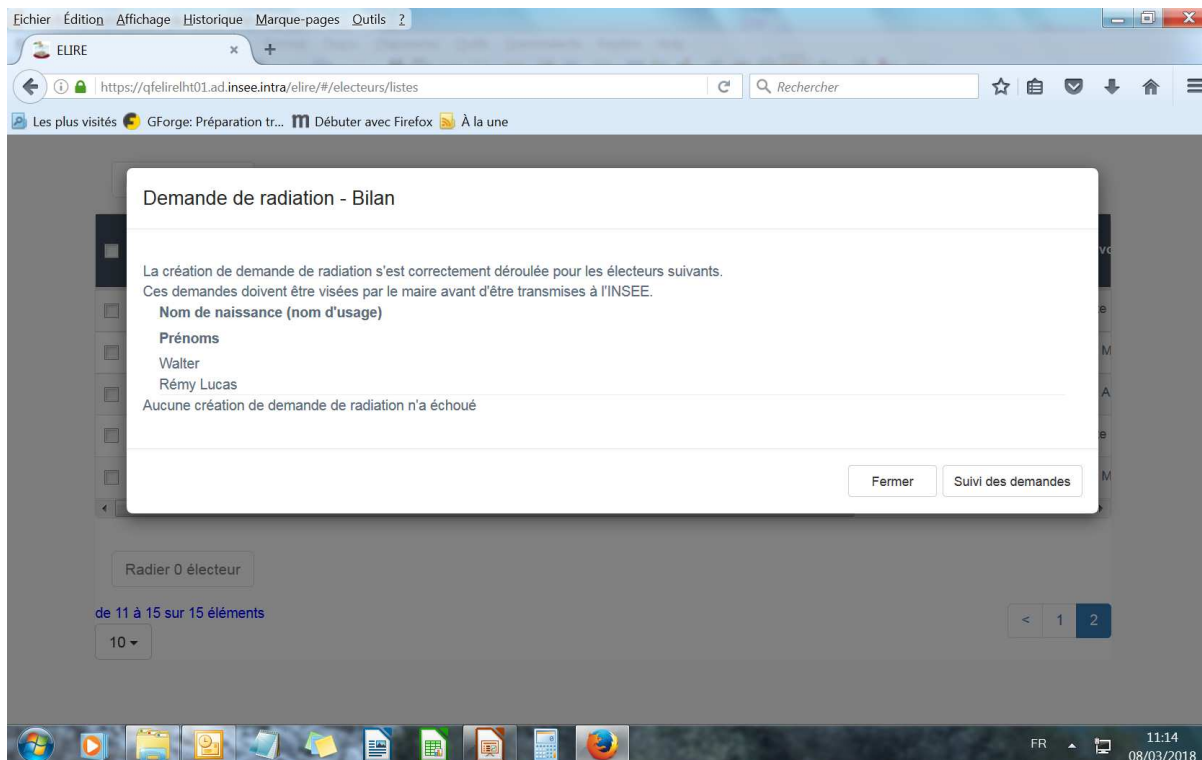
Fichier Édition Affichage Historique Marque-pages Outils ?

ELIRE

https://qfelirelht01.ad.insee.intra/elire/#/electeurs/listes

Rechercher

Les plus visités GForge: Préparation tr... Débuter avec Firefox À la une

Demande de radiation - Bilan

La création de demande de radiation s'est correctement déroulée pour les électeurs suivants.
Ces demandes doivent être visées par le maire avant d'être transmises à l'INSEE.

Nom de naissance (nom d'usage)

Prénoms

Walter

Rémy Lucas

Aucune création de demande de radiation n'a échoué

Fermer

Suivi des demandes

Radier 0 électeur

de 11 à 15 sur 15 éléments

10

<

1

2

FR

11:14
08/03/2018